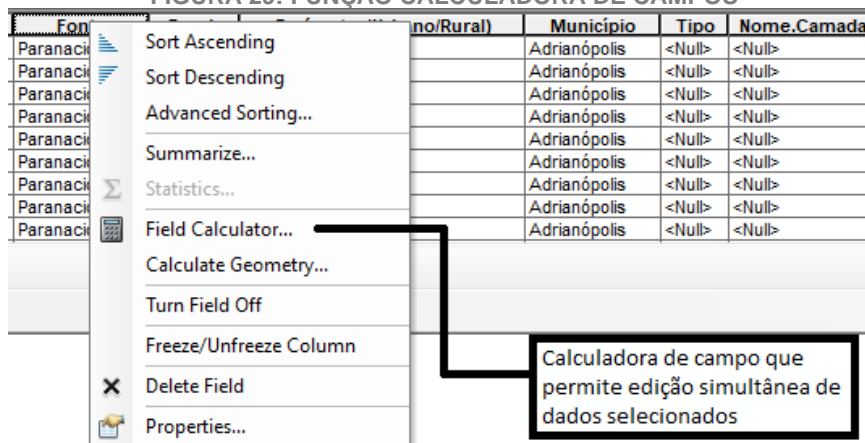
FIGURA 20: FUNÇÃO CALCULADORA DE CAMPO

| Fon | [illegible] | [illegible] ano/Rural) | Município | Tipo | Nome.Camada |
|---|---|---|---|---|---|
| Paranaci | | | Adrianópolis | <Null> | <Null> |
| Paranaci | | | Adrianópolis | <Null> | <Null> |
| Paranaci | | | Adrianópolis | <Null> | <Null> |
| Paranaci | | | Adrianópolis | <Null> | <Null> |
| Paranaci | | | Adrianópolis | <Null> | <Null> |
| Paranaci | | | Adrianópolis | <Null> | <Null> |
| Paranaci | | | Adrianópolis | <Null> | <Null> |
| Paranaci | | | Adrianópolis | <Null> | <Null> |
| Paranaci | | | Adrianópolis | <Null> | <Null> |

Sort Ascending
Sort Descending
Advanced Sorting...
Summarize...
Statistics...
Field Calculator...
Calculate Geometry...
Turn Field Off
Freeze/Unfreeze Column
Delete Field
Properties...

Calculadora de campo que permite edição simultânea de dados selecionados